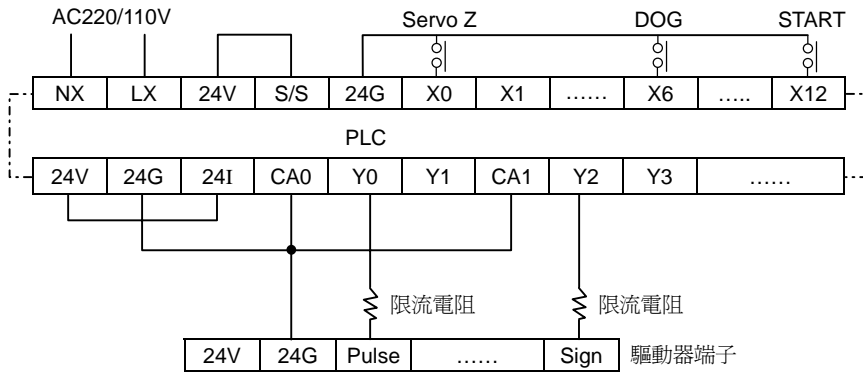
AC220/110V

Servo Z

DOG

START

| NX | LX | 24V | S/S | 24G | X0 | X1 | …… | X6 | ….. | X12 |
|---|---|---|---|---|---|---|---|---|---|---|

PLC

| 24V | 24G | 24I | CA0 | Y0 | Y1 | CA1 | Y2 | Y3 | …… |
|---|---|---|---|---|---|---|---|---|---|

限流電阻

限流電阻

| 24V | 24G | Pulse | …… | Sign |
|---|---|---|---|---|

驅動器端子